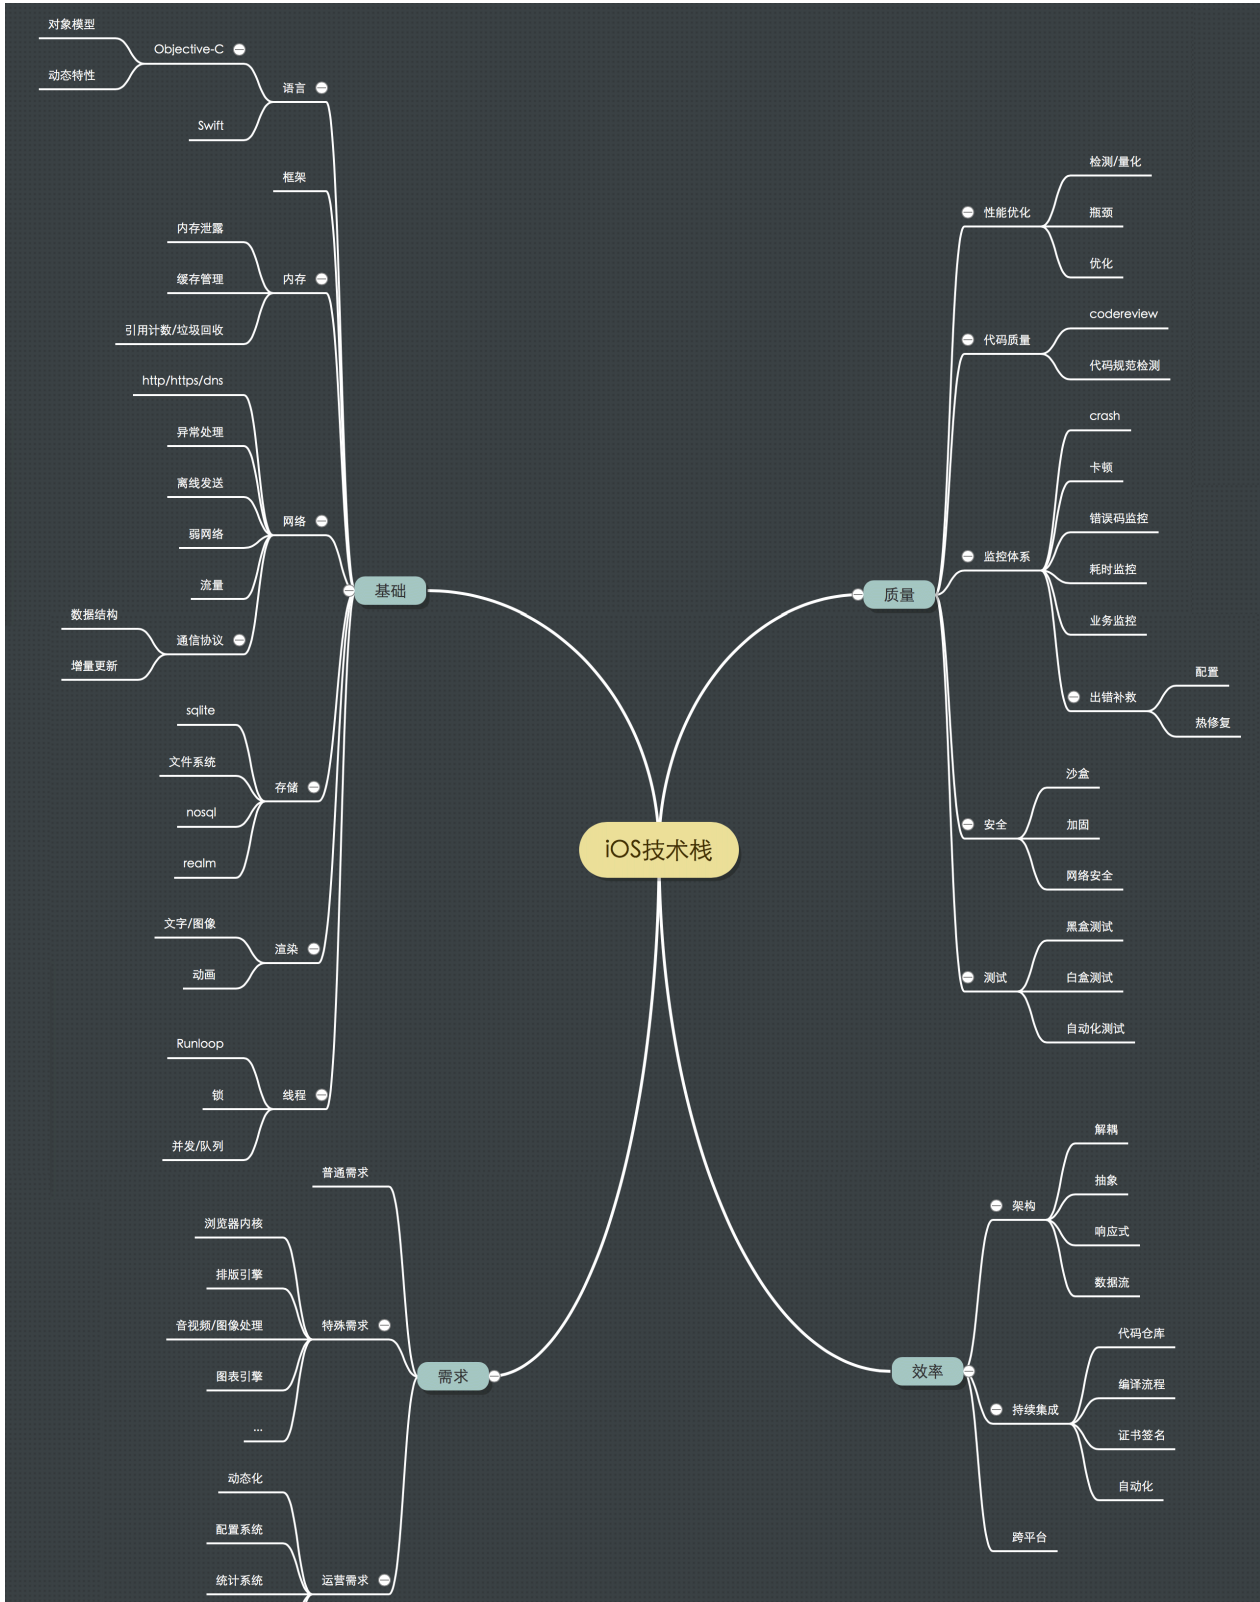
对象模型
Objective-C
动态特性
语言
Swift
框架
内存泄露
缓存管理
内存
引用计数/垃圾回收
http/https/dns
异常处理
离线发送
弱网络
网络
流量
数据结构
通信协议
增量更新
sqlite
文件系统
存储
nosql
realm
文字/图像
渲染
动画
Runloop
锁
线程
并发/队列
基础
检测/量化
性能优化
瓶颈
优化
codereview
代码质量
代码规范检测
crash
卡顿
错误码监控
监控体系
耗时监控
业务监控
配置
出错补救
热修复
质量
沙盒
安全
加固
网络安全
iOS技术栈
黑盒测试
测试
白盒测试
自动化测试
普通需求
浏览器内核
排版引擎
音视频/图像处理
特殊需求
图表引擎
...
需求
动态化
配置系统
统计系统
运营需求
解耦
抽象
架构
响应式
数据流
代码仓库
效率
编译流程
持续集成
证书签名
自动化
跨平台